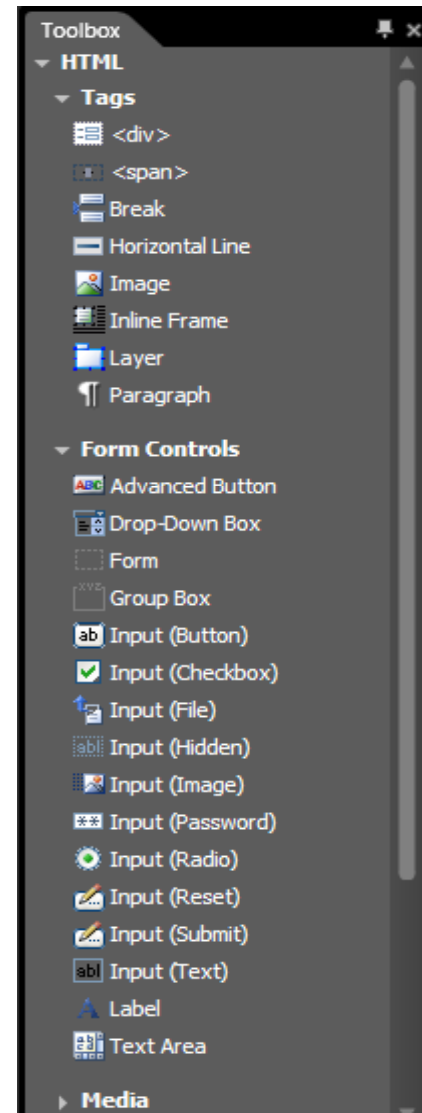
Toolbox

HTML

Tags

<div>

<span>

Break

Horizontal Line

Image

Inline Frame

Layer

Paragraph

Form Controls

ABC Advanced Button

Drop-Down Box

Form

Group Box

ab Input (Button)

Input (Checkbox)

Input (File)

abl Input (Hidden)

Input (Image)

\*\* Input (Password)

Input (Radio)

Input (Reset)

Input (Submit)

abl Input (Text)

Label

Text Area

Media